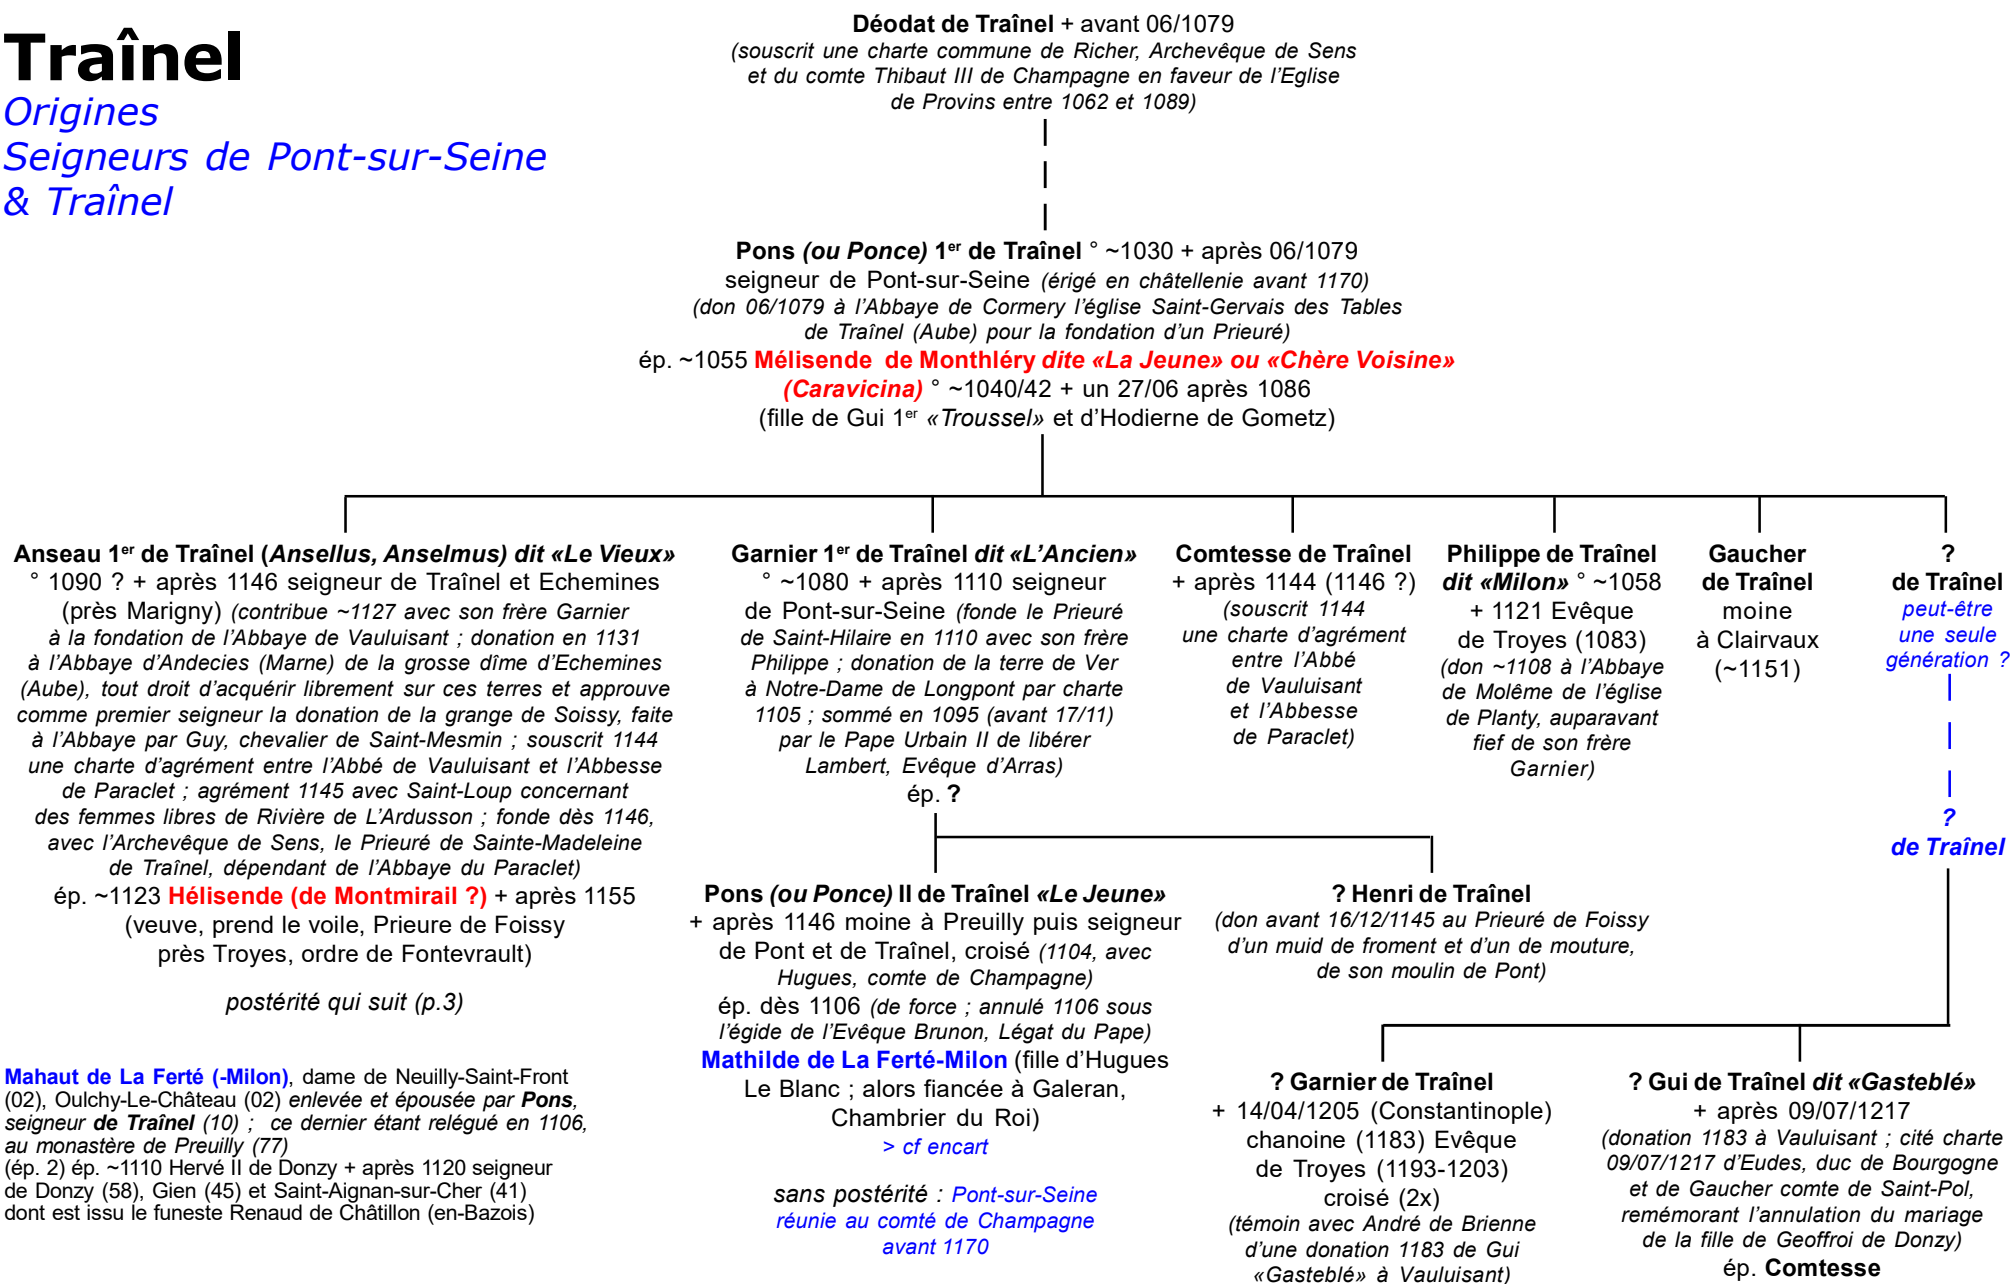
Traînel
Origines
Seigneurs de Pont-sur-Seine
& Traînel

Déodat de Traînel + avant 06/1079
(souscrit une charte commune de Richer, Archevêque de Sens et du comte Thibaut III de Champagne en faveur de l'Eglise de Provins entre 1062 et 1089)

Pons (ou Ponce) 1$^{er}$ de Traînel ° ~1030 + après 06/1079
seigneur de Pont-sur-Seine (érigé en châtellenie avant 1170)
(don 06/1079 à l'Abbaye de Cormery l'église Saint-Gervais des Tables de Traînel (Aube) pour la fondation d'un Prieuré)
ép. ~1055 Mélisende de Monthléry dite «La Jeune» ou «Chère Voisine» (Caravicina) ° ~1040/42 + un 27/06 après 1086
(fille de Gui 1$^{er}$ «Troussel» et d'Hodierne de Gometz)

Anseau 1$^{er}$ de Traînel (Ansellus, Anselmus) dit «Le Vieux»
° 1090 ? + après 1146 seigneur de Traînel et Echemines (près Marigny) (contribue ~1127 avec son frère Garnier à la fondation de l'Abbaye de Vauluisant ; donation en 1131 à l'Abbaye d'Andecies (Marne) de la grosse dîme d'Echemines (Aube), tout droit d'acquérir librement sur ces terres et approuve comme premier seigneur la donation de la grange de Soissy, faite à l'Abbaye par Guy, chevalier de Saint-Mesmin ; souscrit 1144 une charte d'agrément entre l'Abbé de Vauluisant et l'Abbesse de Paraclet ; agrément 1145 avec Saint-Loup concernant des femmes libres de Rivière de L'Ardusson ; fonde dès 1146, avec l'Archevêque de Sens, le Prieuré de Sainte-Madeleine de Traînel, dépendant de l'Abbaye du Paraclet)
ép. ~1123 Hélisende (de Montmirail ?) + après 1155
(veuve, prend le voile, Prieure de Foissy près Troyes, ordre de Fontevrault)

postérité qui suit (p.3)

Garnier 1$^{er}$ de Traînel dit «L'Ancien»
° ~1080 + après 1110 seigneur de Pont-sur-Seine (fonde le Prieuré de Saint-Hilaire en 1110 avec son frère Philippe ; donation de la terre de Ver à Notre-Dame de Longpont par charte 1105 ; sommé en 1095 (avant 17/11) par le Pape Urbain II de libérer Lambert, Evêque d'Arras)
ép. ?

Comtesse de Traînel
+ après 1144 (1146 ?)
(souscrit 1144 une charte d'agrément entre l'Abbé de Vauluisant et l'Abbesse de Paraclet)

Philippe de Traînel dit «Milon» ° ~1058
+ 1121 Evêque de Troyes (1083)
(don ~1108 à l'Abbaye de Molême de l'église de Planty, auparavant fief de son frère Garnier)

Gaucher de Traînel
moine à Clairvaux
(~1151)

?
de Traînel
peut-être une seule génération ?

?
de Traînel

Pons (ou Ponce) II de Traînel «Le Jeune»
+ après 1146 moine à Preuilly puis seigneur de Pont et de Traînel, croisé (1104, avec Hugues, comte de Champagne)
ép. dès 1106 (de force ; annulé 1106 sous l'égide de l'Evêque Brunon, Légat du Pape)
Mathilde de La Ferté-Milon (fille d'Hugues Le Blanc ; alors fiancée à Galeran, Chambrier du Roi)
> cf encart

sans postérité : Pont-sur-Seine réunie au comté de Champagne avant 1170

? Henri de Traînel
(don avant 16/12/1145 au Prieuré de Foissy d'un muid de froment et d'un de mouture, de son moulin de Pont)

Mahaut de La Ferté (-Milon), dame de Neuilly-Saint-Front (02), Oulchy-Le-Château (02) enlevée et épousée par Pons, seigneur de Traînel (10) ; ce dernier étant relégué en 1106, au monastère de Preuilly (77)
(ép. 2) ép. ~1110 Hervé II de Donzy + après 1120 seigneur de Donzy (58), Gien (45) et Saint-Aignan-sur-Cher (41) dont est issu le funeste Renaud de Châtillon (en-Bazois)

? Garnier de Traînel
+ 14/04/1205 (Constantinople)
chanoine (1183) Evêque de Troyes (1193-1203)
croisé (2x)
(témoin avec André de Brienne d'une donation 1183 de Gui «Gasteblé» à Vauluisant)

? Gui de Traînel dit «Gasteblé»
+ après 09/07/1217
(donation 1183 à Vauluisant ; cité charte 09/07/1217 d'Eudes, duc de Bourgogne et de Gaucher comte de Saint-Pol, remémorant l'annulation du mariage de la fille de Geoffroi de Donzy)
ép. Comtesse